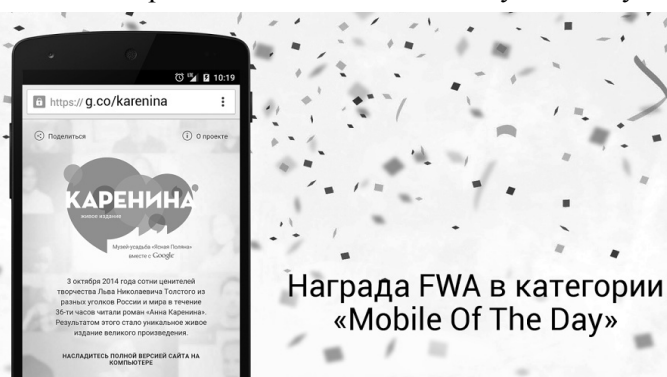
10:19

https://g.co/karenina

Поделиться

О проекте

КАРЕНИНА

живое издание

Музей-усадьба «Ясная Поляна» вместе с Google

3 октября 2014 года сотни ценителей творчества Льва Николаевича Толстого из разных уголков России и мира в течение 36-ти часов читали роман «Анна Каренина». Результатом этого стало уникальное живое издание великого произведения.

НАСЛАДИТЕСЬ ПОЛНОЙ ВЕРСИЕЙ САЙТА НА КОМПЬЮТЕРЕ

Награда FWA в категории «Mobile Of The Day»